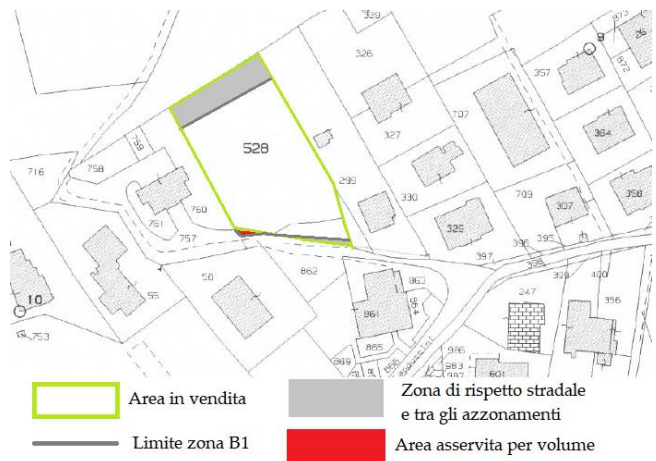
329
326
9
873
872
26
357
707
327
364
528
759
758
716
299
330
709
358
307
329
751
760
757
398
395
397
398
400
56
862
247
356
10
55
863
864
861
753
865
986
601
969
Area in vendita
Zona di rispetto stradale e tra gli azzonamenti
Limite zona B1
Area asservita per volume